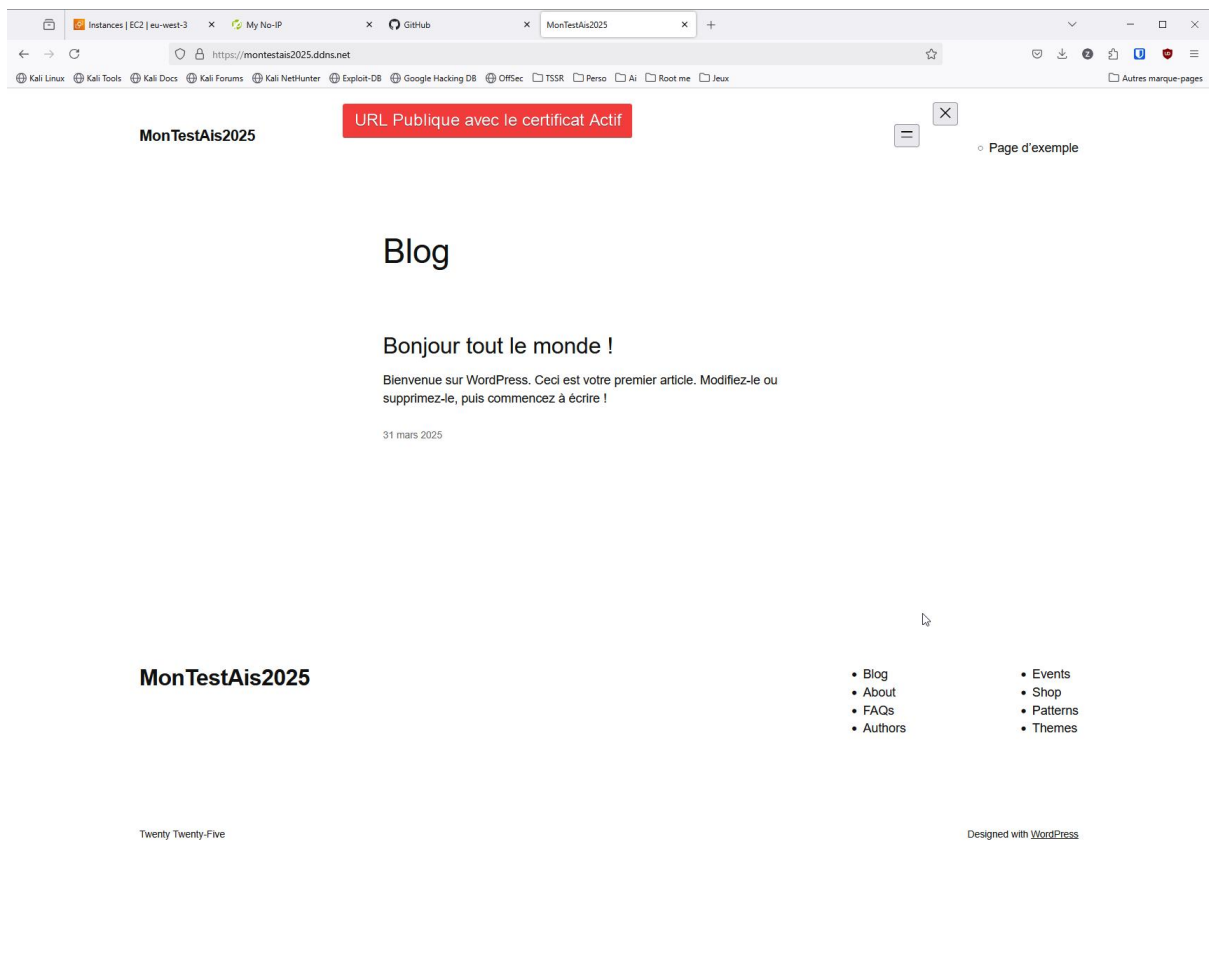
Instances | EC2 | eu-west-3 ×
My No-IP ×
GitHub ×
MonTestAis2025 ×
https://montestais2025.ddns.net
Kali Linux Kali Tools Kali Docs Kali Forums Kali NetHunter Exploit-DB Google Hacking DB OffSec TSSR Perso Ai Root me Jeux
Autres marque-pages

MonTestAis2025
URL Publique avec le certificat Actif
Page d'exemple

Blog

Bonjour tout le monde !

Bienvenue sur WordPress. Ceci est votre premier article. Modifiez-le ou supprimez-le, puis commencez à écrire !

31 mars 2025

MonTestAis2025

- Blog
- About
- FAQs
- Authors

- Events
- Shop
- Patterns
- Themes

Twenty Twenty-Five

Designed with WordPress